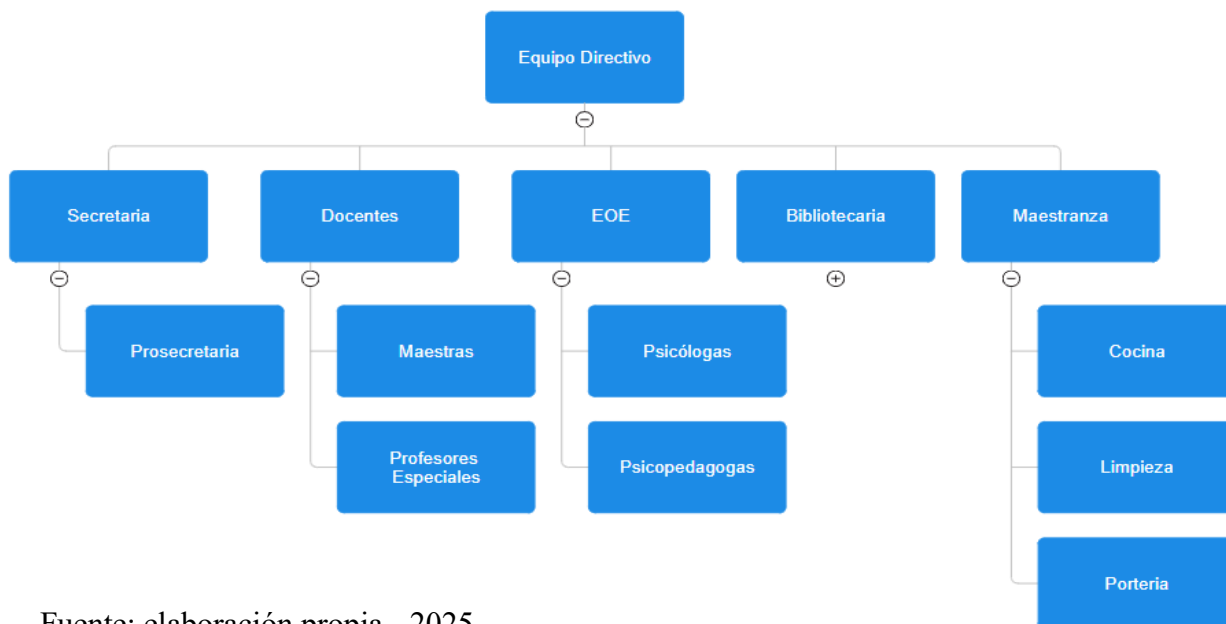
Equipo Directivo

Secretaria

Docentes

EOE

Bibliotecaria

Maestranza

Prosecretaria

Maestras

Profesores Especiales

Psicólogas

Psicopedagogas

Cocina

Limpieza

Porteria

Fuente: elaboración propia, 2025